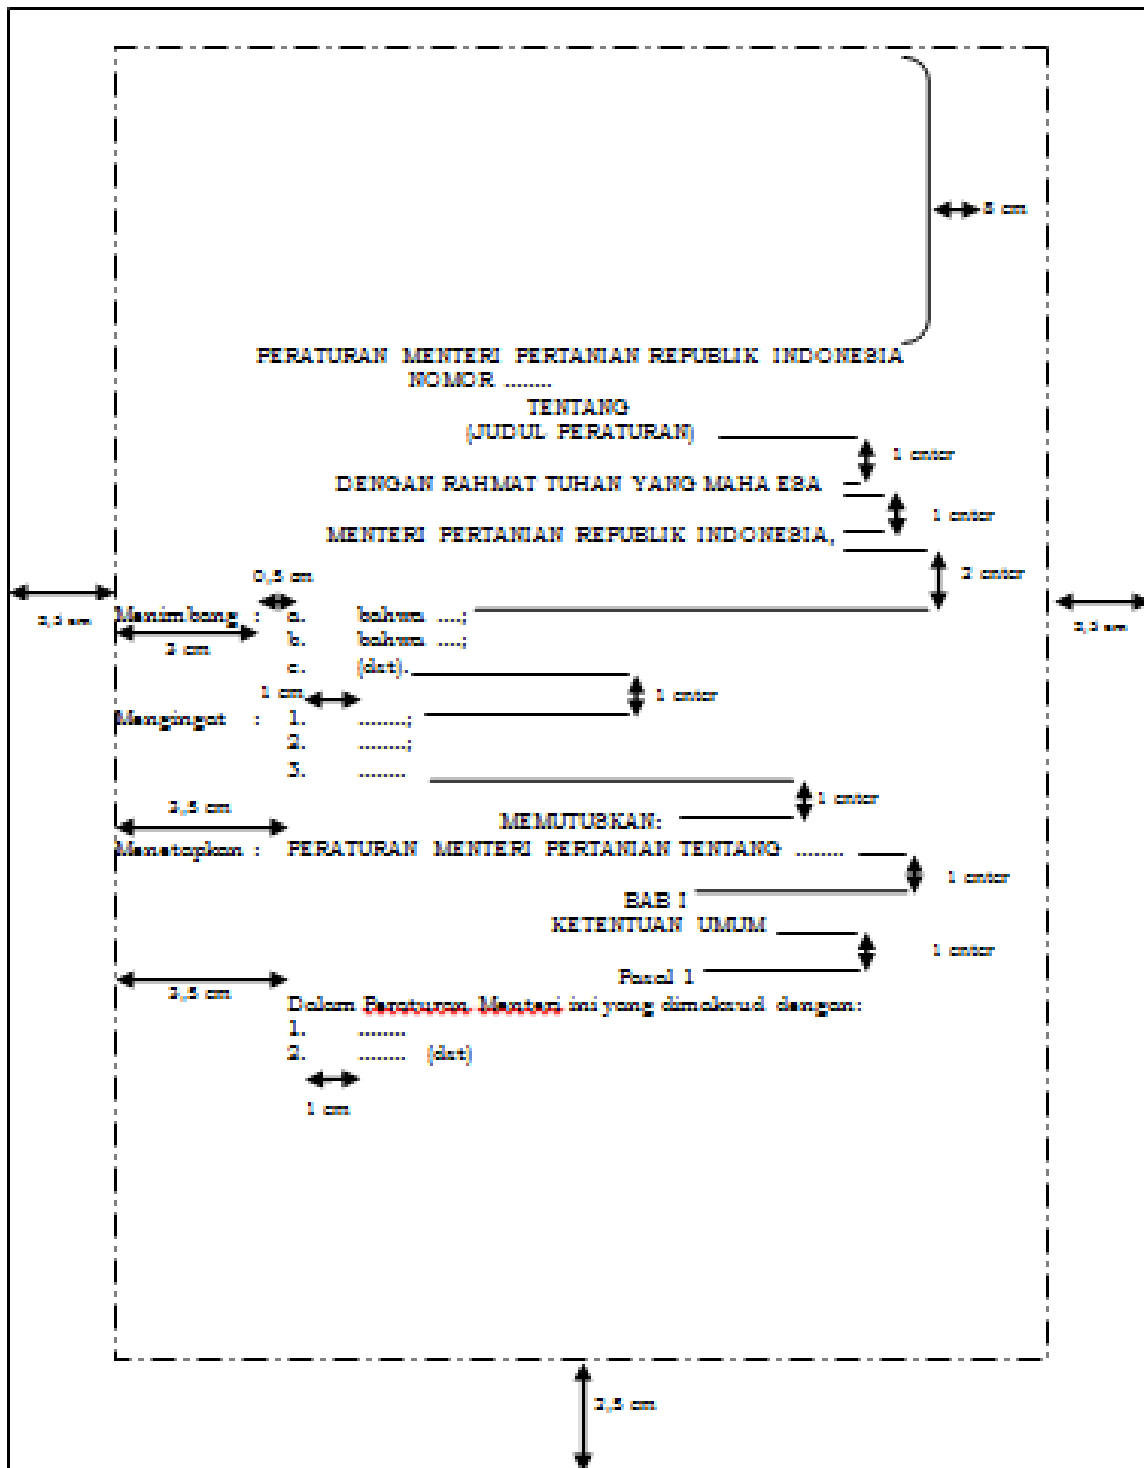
5 cm

PERATURAN MENTERI PERTANIAN REPUBLIK INDONESIA
NOMOR ........
TENTANG
(JUDUL PERATURAN)

1 enter

DENGAN RAHMAT TUHAN YANG MAHA ESA

1 enter

MENTERI PERTANIAN REPUBLIK INDONESIA,

2 enter

0,5 cm

2,5 cm

2,5 cm

Menimbang : a. bahwa ....;
b. bahwa ....;
c. (dst).

3 cm

1 cm

1 enter

Mengingat : 1. ........;
2. ........;
3. ........

2,5 cm

1 enter

MEMUTUSKAN:

Menetapkan : PERATURAN MENTERI PERTANIAN TENTANG ........

1 enter

BAB I
KETENTUAN UMUM

1 enter

Pasal 1

2,5 cm

Dalam Peraturan Menteri ini yang dimaksud dengan:
1. ........
2. ........ (dst)

1 cm

2,5 cm